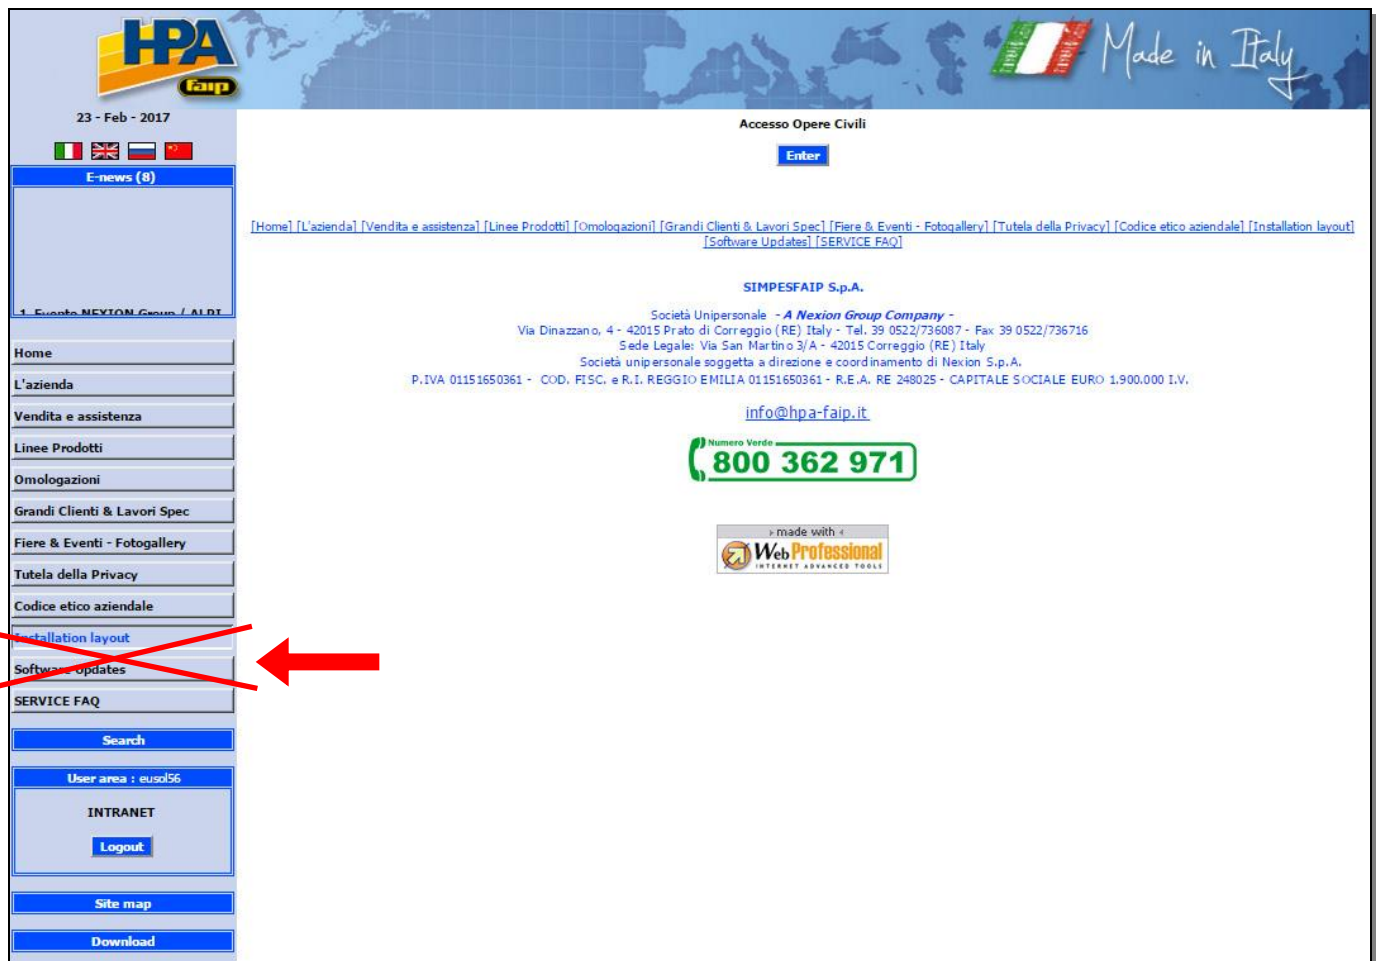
HPA faip

Made in Italy

23 - Feb - 2017

E-news (8)

1. Evento NEXION Group / ALDI

Home
L'azienda
Vendita e assistenza
Linee Prodotti
Omologazioni
Grandi Clienti & Lavori Spec
Fiere & Eventi - Fotogallery
Tutela della Privacy
Codice etico aziendale
Installation layout
Software Updates
SERVICE FAQ

Search

User area : eusol56

INTRANET

Logout

Site map

Download

Accesso Opere Civili

Enter

[Home] [L'azienda] [Vendita e assistenza] [Linee Prodotti] [Omologazioni] [Grandi Clienti & Lavori Spec] [Fiere & Eventi - Fotogallery] [Tutela della Privacy] [Codice etico aziendale] [Installation layout] [Software Updates] [SERVICE FAQ]

SIMPESFAIP S.p.A.

Società Unipersonale - A Nexion Group Company -
Via Dinazzano, 4 - 42015 Prato di Correggio (RE) Italy - Tel. 39 0522/736087 - Fax 39 0522/736716
Sede Legale: Via San Martino 3/A - 42015 Correggio (RE) Italy
Società unipersonale soggetta a direzione e coordinamento di Nexion S.p.A.
P.IVA 01151650361 - COD. FISC. e R.I. REGGIO EMILIA 01151650361 - R.E.A. RE 248025 - CAPITALE SOCIALE EURO 1.900.000 I.V.

info@hpa-faip.it

Numero Verde
800 362 971

made with
WebProfessional
INTERNET ADVANCED TOOLS